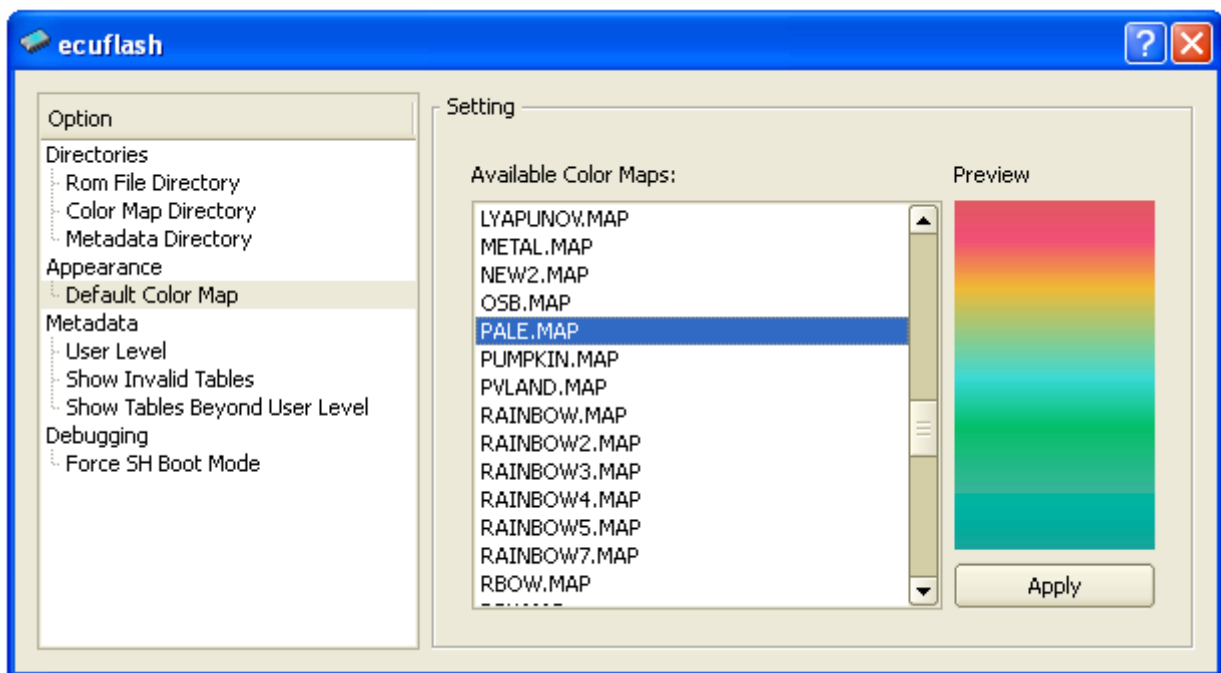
ecuflash

Option
Directories
Rom File Directory
Color Map Directory
Metadata Directory
Appearance
Default Color Map
Metadata
User Level
Show Invalid Tables
Show Tables Beyond User Level
Debugging
Force SH Boot Mode

Setting
Available Color Maps:
LYAPUNOV.MAP
METAL.MAP
NEW2.MAP
OSB.MAP
PALE.MAP
PUMPKIN.MAP
PVLAND.MAP
RAINBOW.MAP
RAINBOW2.MAP
RAINBOW3.MAP
RAINBOW4.MAP
RAINBOW5.MAP
RAINBOW7.MAP
RBOW.MAP
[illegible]

Preview
Apply